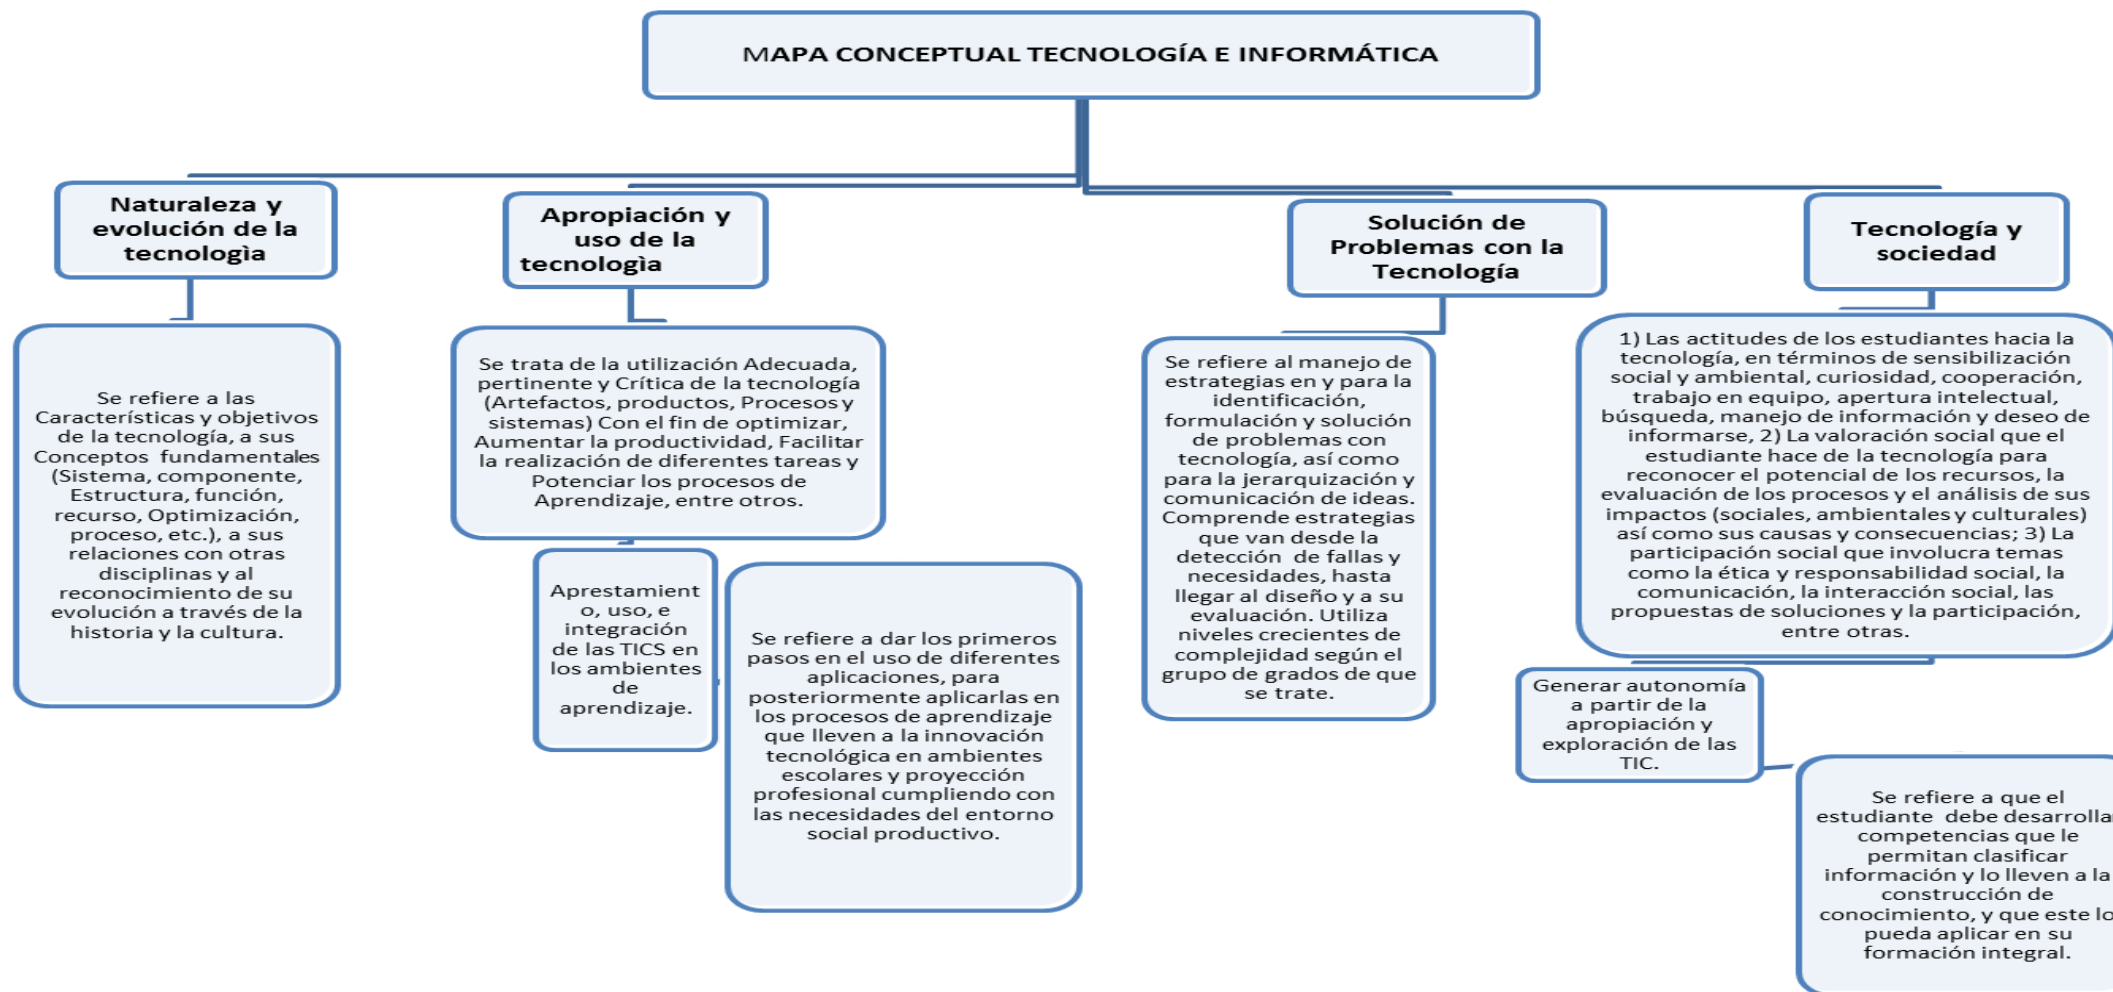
MAPA CONCEPTUAL TECNOLOGÍA E INFORMÁTICA

Naturaleza y evolución de la tecnologìa

Se refiere a las Características y objetivos de la tecnología, a sus Conceptos fundamentales (Sistema, componente, Estructura, función, recurso, Optimización, proceso, etc.), a sus relaciones con otras disciplinas y al reconocimiento de su evolución a través de la historia y la cultura.

Apropiación y uso de la tecnologìa

Se trata de la utilización Adecuada, pertinente y Crítica de la tecnología (Artefactos, productos, Procesos y sistemas) Con el fin de optimizar, Aumentar la productividad, Facilitar la realización de diferentes tareas y Potenciar los procesos de Aprendizaje, entre otros.

Apestamiento, uso, e integración de las TICS en los ambientes de aprendizaje.

Se refiere a dar los primeros pasos en el uso de diferentes aplicaciones, para posteriormente aplicarlas en los procesos de aprendizaje que lleven a la innovación tecnológica en ambientes escolares y proyección profesional cumpliendo con las necesidades del entorno social productivo.

Solución de Problemas con la Tecnología

Se refiere al manejo de estrategias en y para la identificación, formulación y solución de problemas con tecnología, así como para la jerarquización y comunicación de ideas. Comprende estrategias que van desde la detección de fallas y necesidades, hasta llegar al diseño y a su evaluación. Utiliza niveles crecientes de complejidad según el grupo de grados de que se trate.

Tecnología y sociedad

1) Las actitudes de los estudiantes hacia la tecnología, en términos de sensibilización social y ambiental, curiosidad, cooperación, trabajo en equipo, apertura intelectual, búsqueda, manejo de información y deseo de informarse, 2) La valoración social que el estudiante hace de la tecnología para reconocer el potencial de los recursos, la evaluación de los procesos y el análisis de sus impactos (sociales, ambientales y culturales) así como sus causas y consecuencias; 3) La participación social que involucra temas como la ética y responsabilidad social, la comunicación, la interacción social, las propuestas de soluciones y la participación, entre otras.

Generar autonomía a partir de la apropiación y exploración de las TIC.

Se refiere a que el estudiante debe desarrolla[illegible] competencias que le permitan clasificar información y lo lleven a la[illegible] construcción de conocimiento, y que este lo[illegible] pueda aplicar en su formación integral.